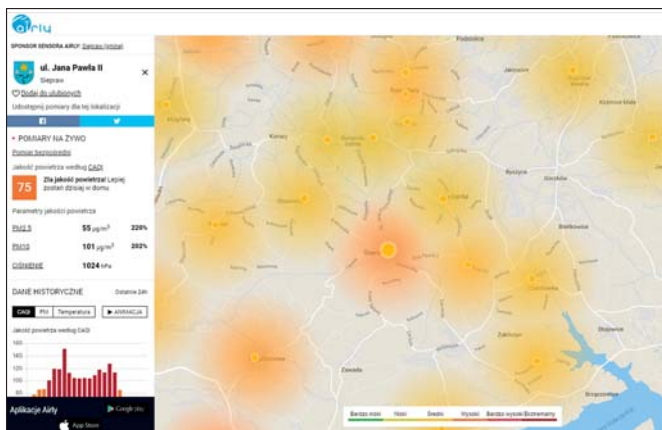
Airly

SPONSOR SENSORA AIRLY: Salcoon Ustroń

ul. Jana Pawła II

Sieprаw

×

Dodaj do ulubionych

Udostępnij pomiary dla tej lokalizacji

POMIARY NA ŻYWO

Pomiar bezpośredni

Jakość powietrza według CAQI

75

Zła jakość powietrza! Lepiej zostań dzisiaj w domu

Parametry jakości powietrza

| PM2.5 | 55 $\mu g/m^3$ | 220% |
|---|---|---|
| PM10 | 101 $\mu g/m^3$ | 202% |
| CIŚNIENIE | 1024 hPa | |

DANE HISTORYCZNE

Ostatnie 24h

CAQI PM Temperatura ▶ ANIMACJA

Jakość powietrza według CAQI

150

125

100

75

50

Aplikacje Airly

Google Play

App Store

Podolsze

Jaroszów

Bardzo niski Niski Średni Wysoki Bardzo wysoki Ekstremalny